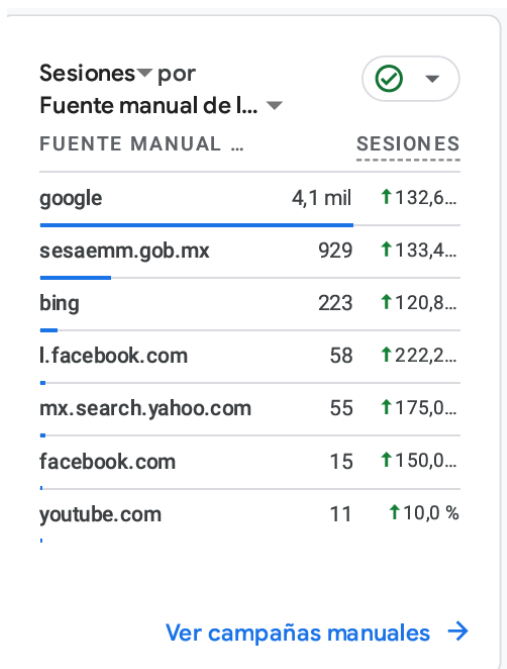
Sesiones por Fuente manual de l...

| FUENTE MANUAL ... | SESIONES | |
|---|---|---|
| google | 4,1 mil | ↑132,6... |
| sesaemm.gob.mx | 929 | ↑133,4... |
| bing | 223 | ↑120,8... |
| l.facebook.com | 58 | ↑222,2... |
| mx.search.yahoo.com | 55 | ↑175,0... |
| facebook.com | 15 | ↑150,0... |
| youtube.com | 11 | ↑10,0 % |

Ver campañas manuales →